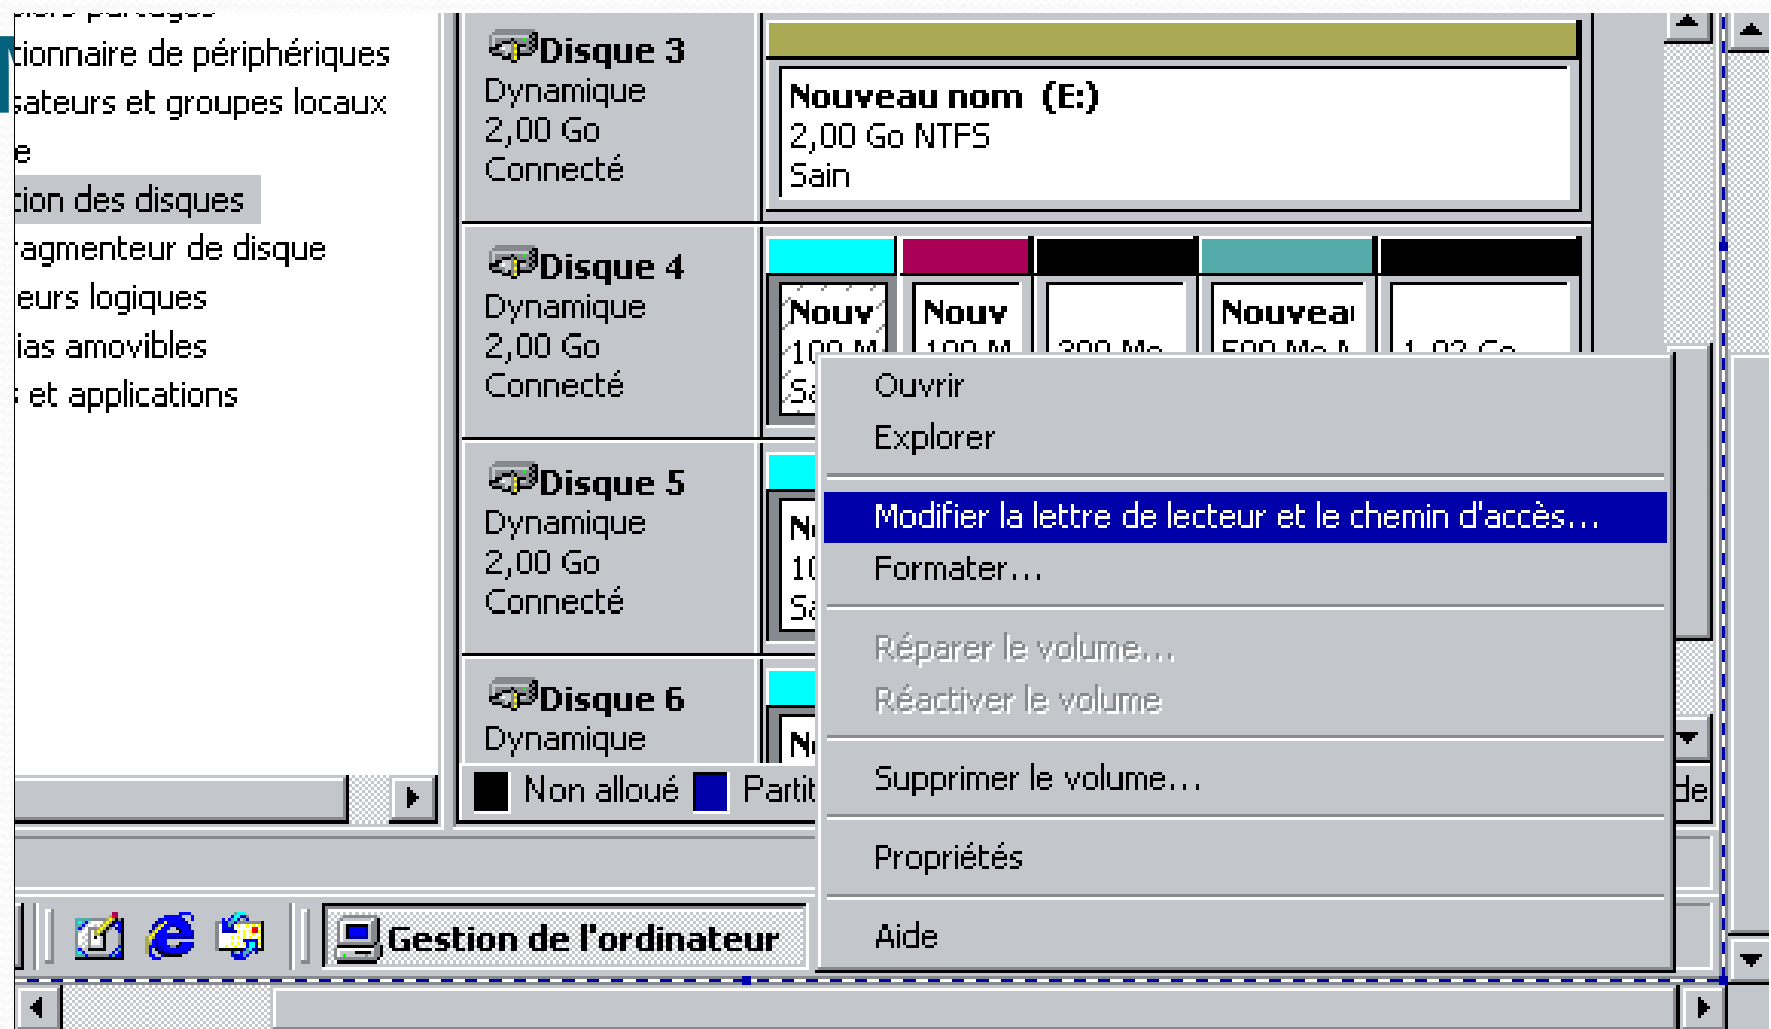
tionnaire de périphériques
sateurs et groupes locaux
e
tion des disques
ragmenteur de disque
eurs logiques
ias amovibles
et applications

Disque 3
Dynamique
2,00 Go
Connecté

Nouveau nom (E:)
2,00 Go NTFS
Sain

Disque 4
Dynamique
2,00 Go
Connecté

Nouv
100 M
Sa

Nouv
100 M

300 Mo

Nouveau
500 Mo N

1,02 Go

Disque 5
Dynamique
2,00 Go
Connecté

N
10
Sa

Disque 6
Dynamique

N

Non alloué
Partit

Ouvrir
Explorer
Modifier la lettre de lecteur et le chemin d'accès...
Formater...
Réparer le volume...
Réactiver le volume
Supprimer le volume...
Propriétés
Aide

de

Gestion de l'ordinateur